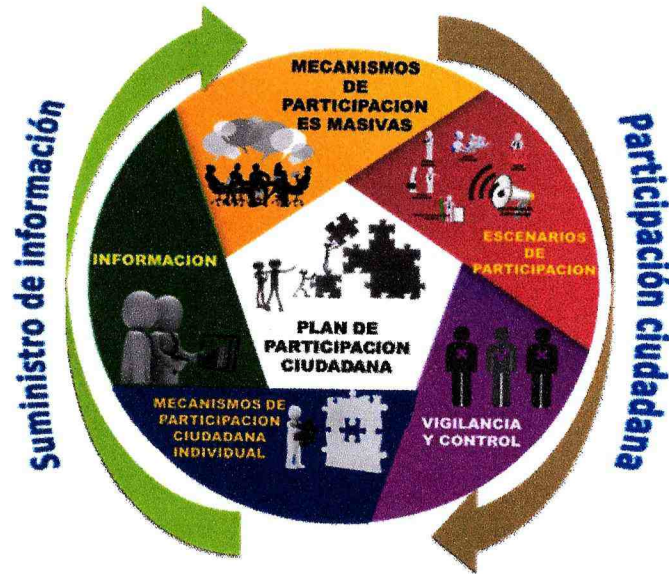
Suministro de información

MECANISMOS DE PARTICIPACION ES MASIVAS

Participación ciudadana

INFORMACION

ESCENARIOS DE PARTICIPACION

PLAN DE PARTICIPACION CIUDADANA

MECANISMOS DE PARTICIPACION CIUDADANA INDIVIDUAL

VIGILANCIA Y CONTROL